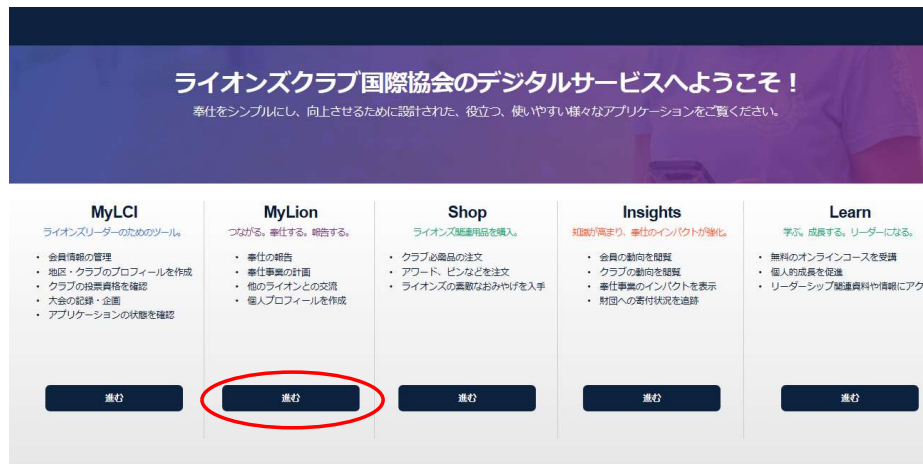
ライオンズクラブ国際協会のデジタルサービスへようこそ！

奉仕をシンプルにし、向上させるために設計された、役立つ、使いやすい様々なアプリケーションをご覧ください。

MyLCI

ライオンズリーダーのためのツール。

- 会員情報の管理
- 地区・クラブのプロフィールを作成
- クラブの投票資格を確認
- 大会の記録・企画
- アプリケーションの状態を確認

進む

MyLion

つながる。奉仕する。報告する。

- 奉仕の報告
- 奉仕事業の計画
- 他のライオンとの交流
- 個人プロフィールを作成

進む

Shop

ライオンズ関連用品を購入。

- クラブ必需品の注文
- アワード、ピンなどを注文
- ライオンズの素敵なおみやげを入手

進む

Insights

知識が高まり、奉仕のインパクトが強化。

- 会員の動向を閲覧
- クラブの動向を閲覧
- 奉仕事業のインパクトを表示
- 財団への寄付状況を追跡

進む

Learn

学ぶ。成長する。リーダーになる。

- 無料のオンラインコースを受講
- 個人的成長を促進
- リーダーシップ関連資料や情報にアク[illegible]

進む